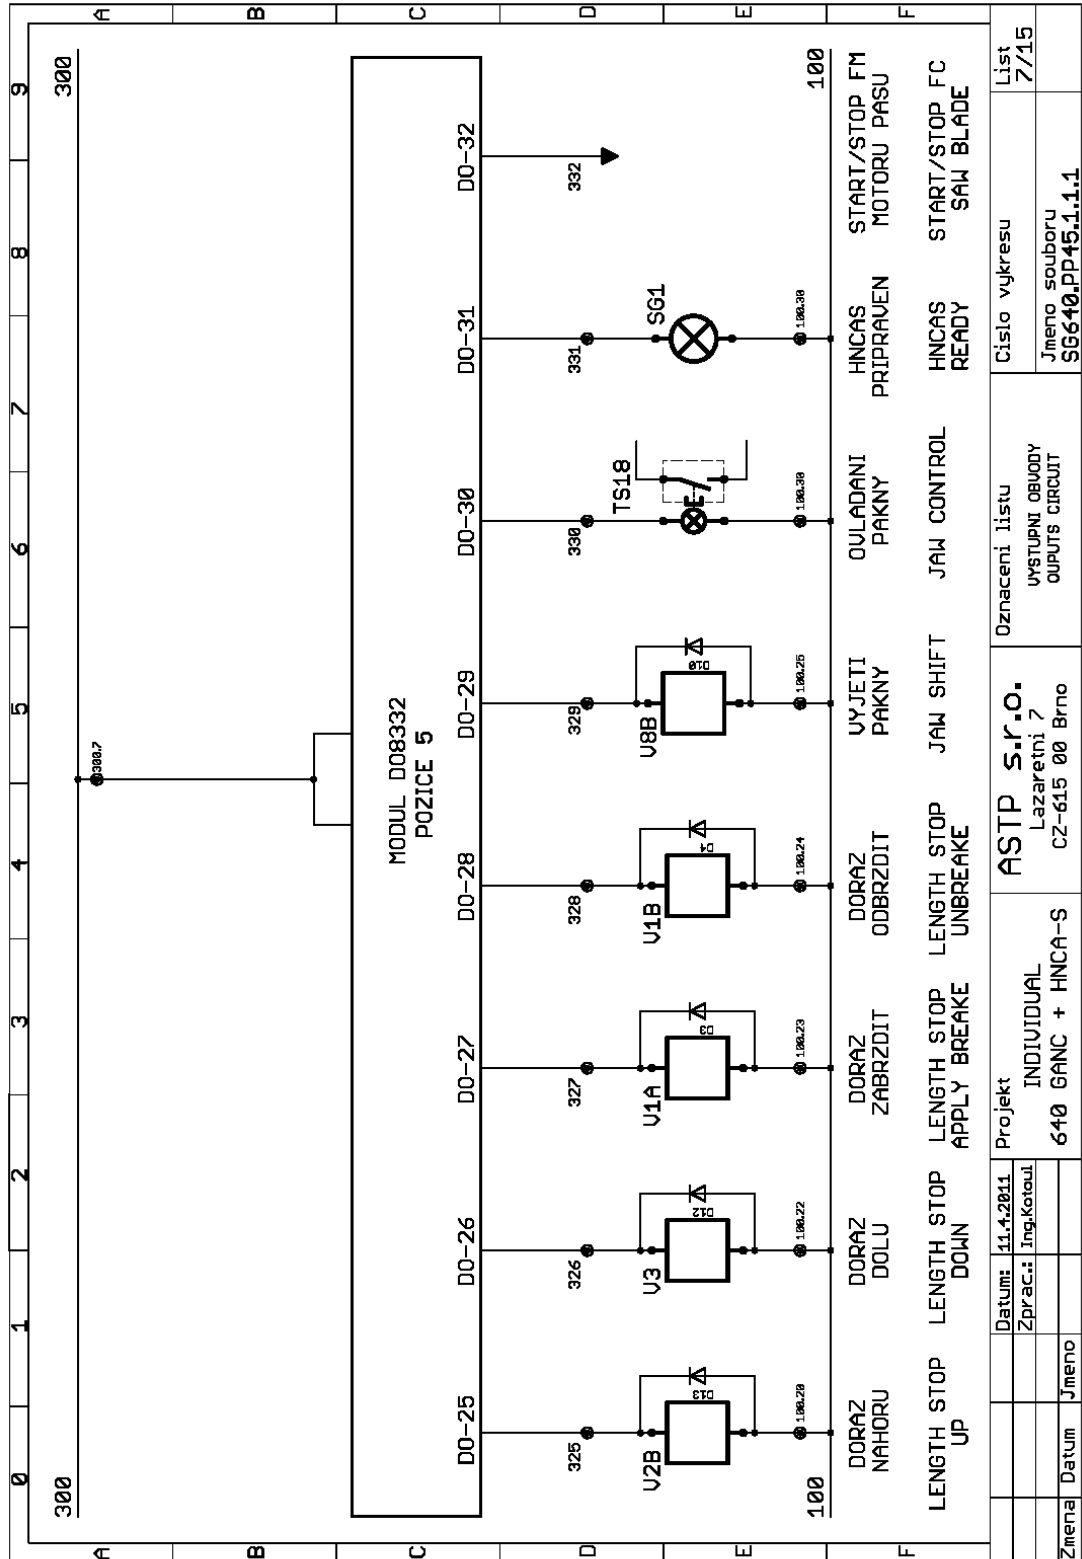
A B C D E F

0 1 2 3 4 5 6 7 8 9

300

300

300.7

MODUL DO8332
POZICE 5

DO-25 DO-26 DO-27 DO-28 DO-29 DO-30 DO-31 DO-32

325 326 327 328 329 330 331 332

V2B V3 V1A V1B V8B TS18 SG1

D13 D12 D3 D4 D10

100.20 100.22 100.23 100.24 100.25 100.30 100.30

100

100

DORAZ NAHORU
DORAZ DOLU
DORAZ ZABRZDIT
DORAZ ODBRZDIT
VYJETI PAKNY
OVLADANI PAKNY
HNCAS PRIPRAVEN
START/STOP FM MOTORU PASU

LENGTH STOP UP
LENGTH STOP DOWN
LENGTH STOP APPLY BREAKE
LENGTH STOP UNBREAKE
JAW SHIFT
JAW CONTROL
HNCAS READY
START/STOP FC SAW BLADE

Datum: 11.4.2011
Zprac.: Ing.Kotoul
Zmena Datum Jmeno

Projekt
INDIVIDUAL
640 GANC + HNCA-S

ASTP s.r.o.
Lazaretni 7
CZ-615 00 Brno

Oznaceni listu
VYSTUPNI OBVODY
OUPUTS CIRCUIT

Cislo vykresu
Jmeno souboru
SG640.PP45.1.1.1

List
7/15